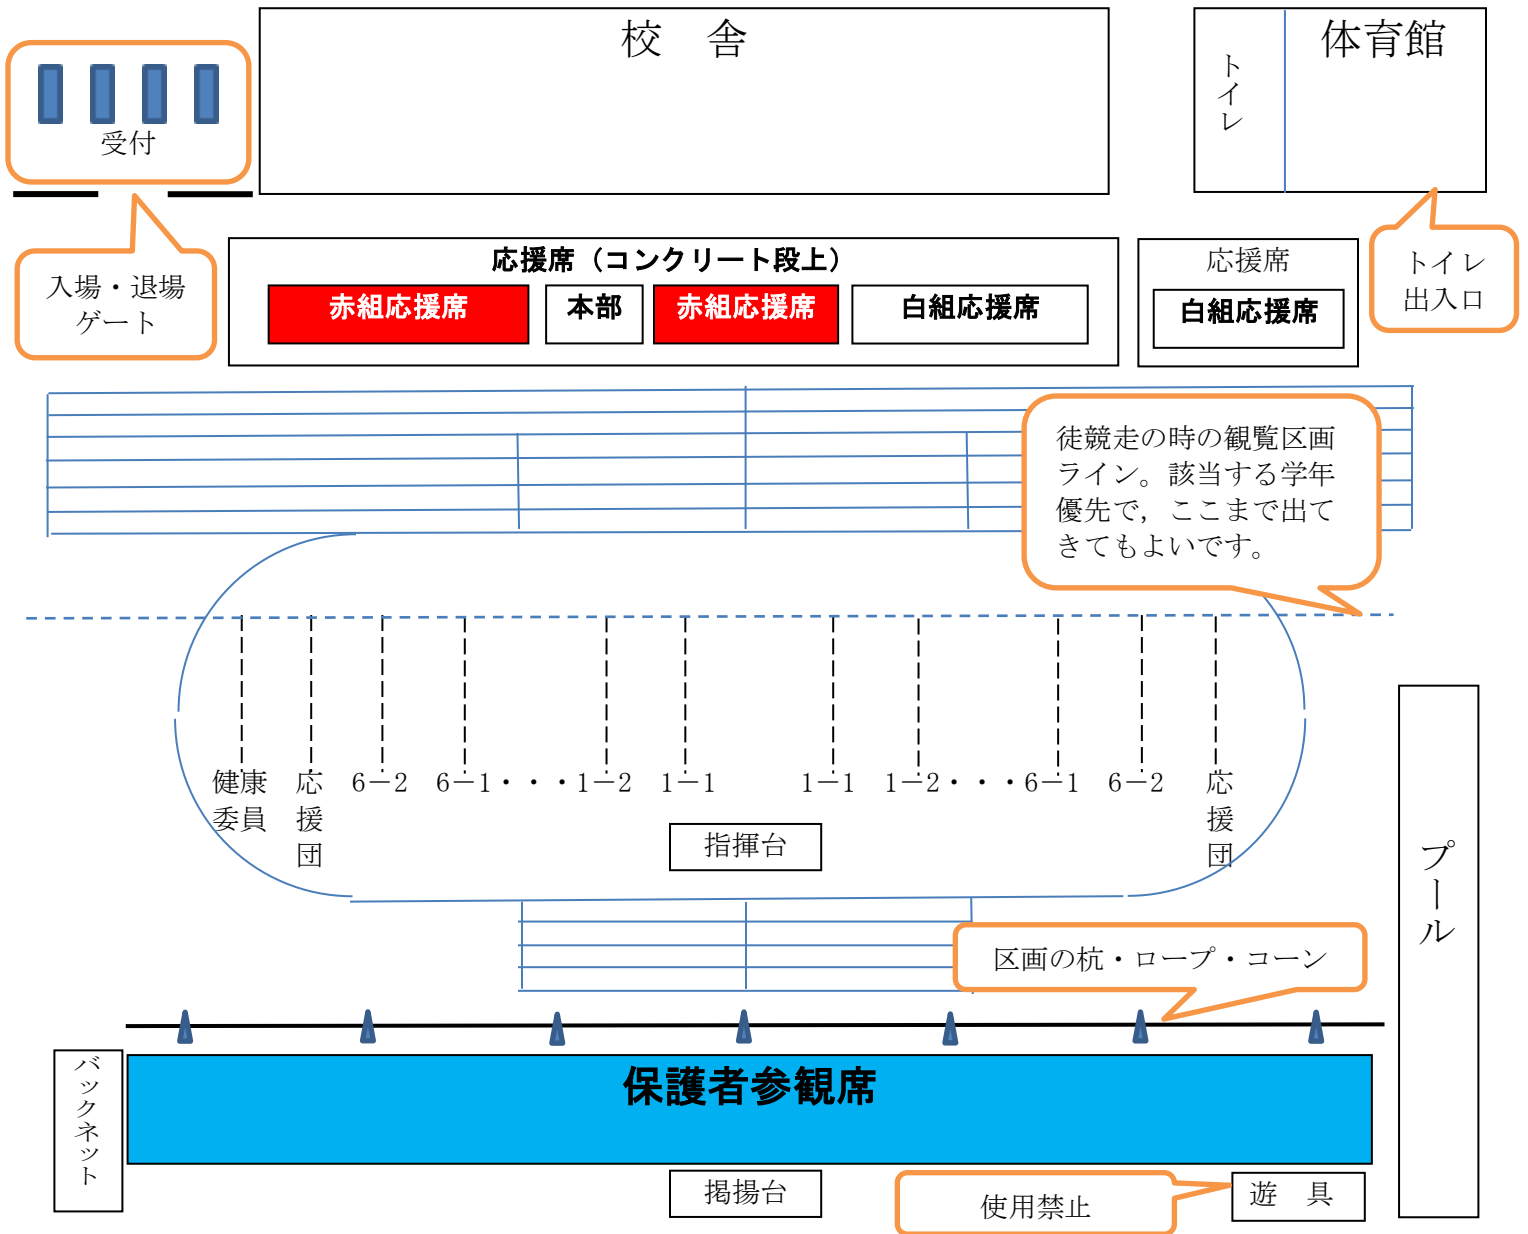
受付

校　舎

トイレ

体育館

入場・退場ゲート

応援席（コンクリート段上）

赤組応援席

本部

赤組応援席

白組応援席

応援席

白組応援席

トイレ出入口

徒競走の時の観覧区画ライン。該当する学年優先で，ここまで出てきてもよいです。

健康委員

応援団

6－2

6－1・・・1－2

1－1

1－1

1－2・・・6－1

6－2

応援団

指揮台

プール

区画の杭・ロープ・コーン

バックネット

保護者参観席

掲揚台

使用禁止

遊　具